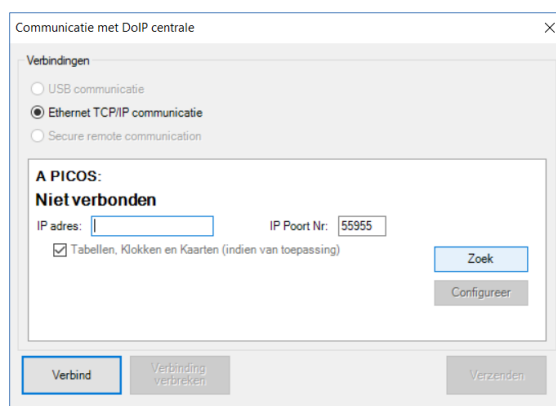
Communicatie met DoIP centrale

Verbindingen

USB communicatie

Ethernet TCP/IP communicatie

Secure remote communication

A PICOS:

Niet verbonden

IP adres:

IP Poort Nr: 55955

Tabellen, Klokken en Kaarten (indien van toepassing)

Zoek

Configureer

Verbind

Verbinding verbreken

Verzenden